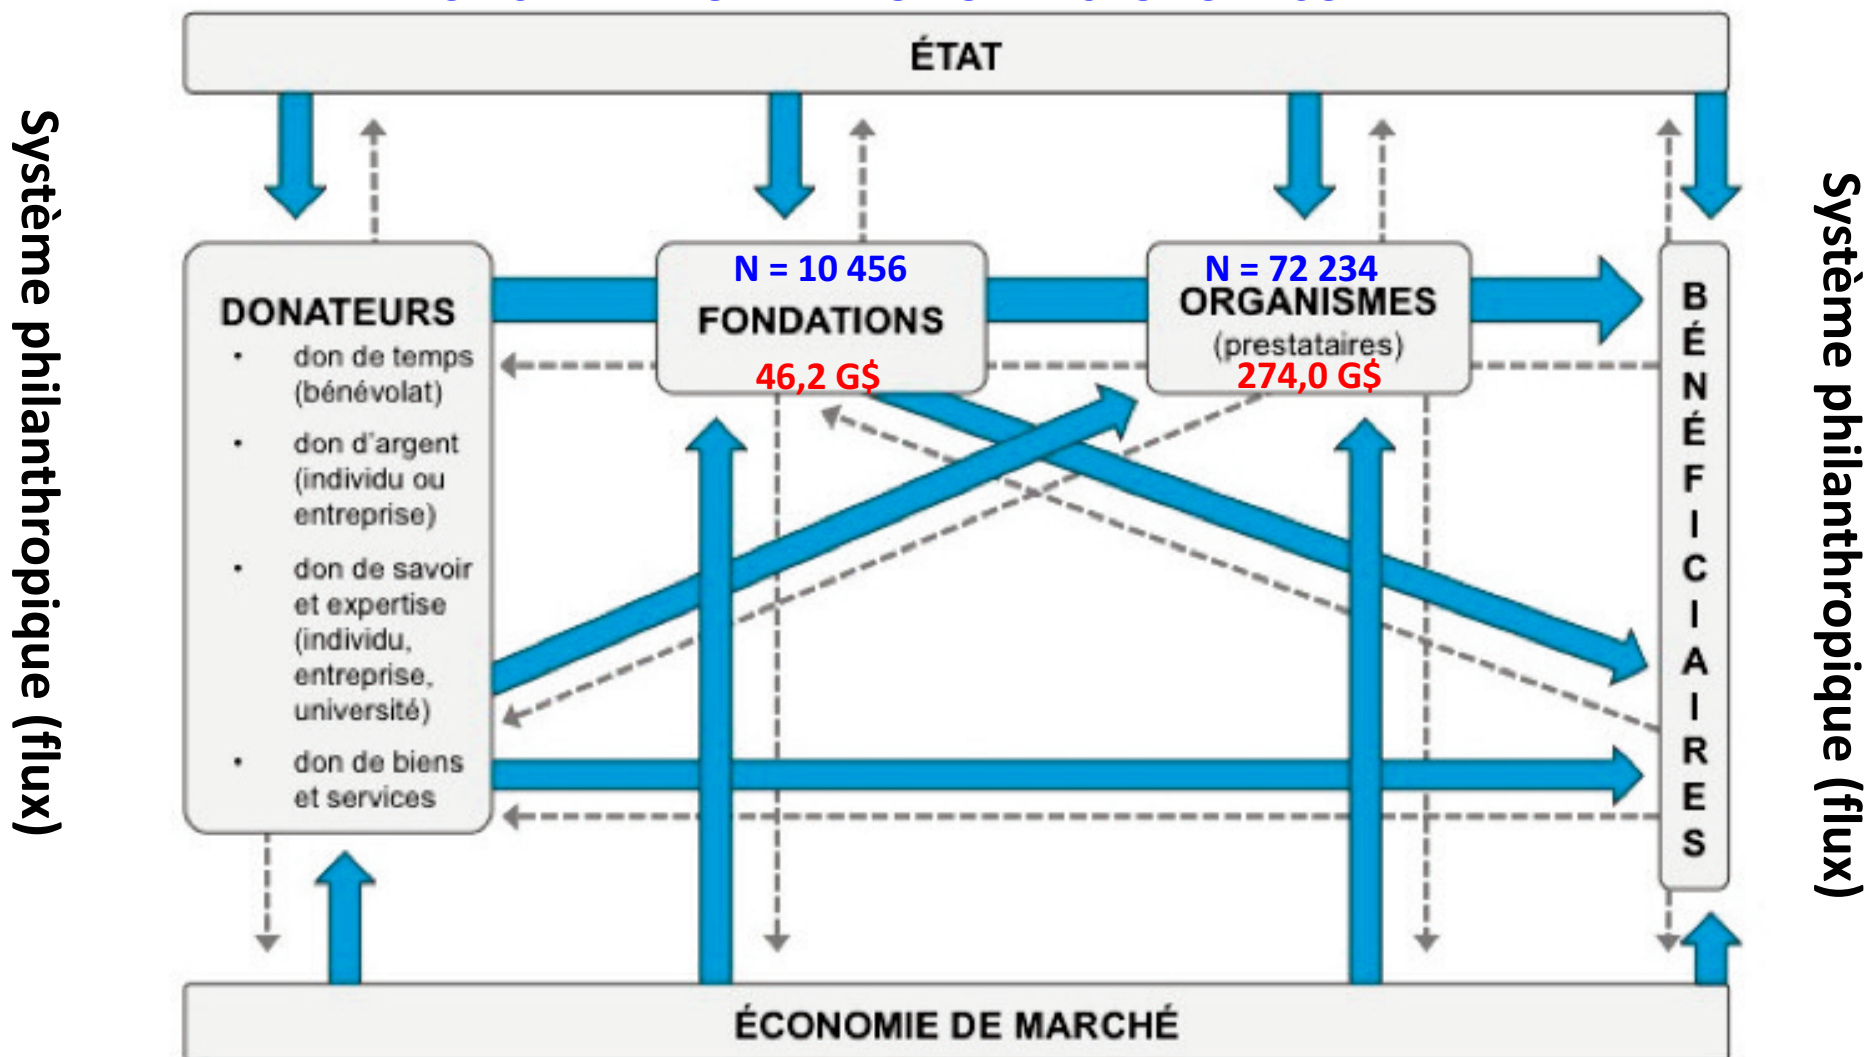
Système philanthropique (flux)

ÉTAT

DONATEURS
• don de temps (bénévolat)
• don d'argent (individu ou entreprise)
• don de savoir et expertise (individu, entreprise, université)
• don de biens et services

N = 10 456
FONDATIONS
46,2 G$

N = 72 234
ORGANISMES
(prestataires)
274,0 G$

BÉNÉFICIAIRES

ÉCONOMIE DE MARCHÉ

Système philanthropique (flux)